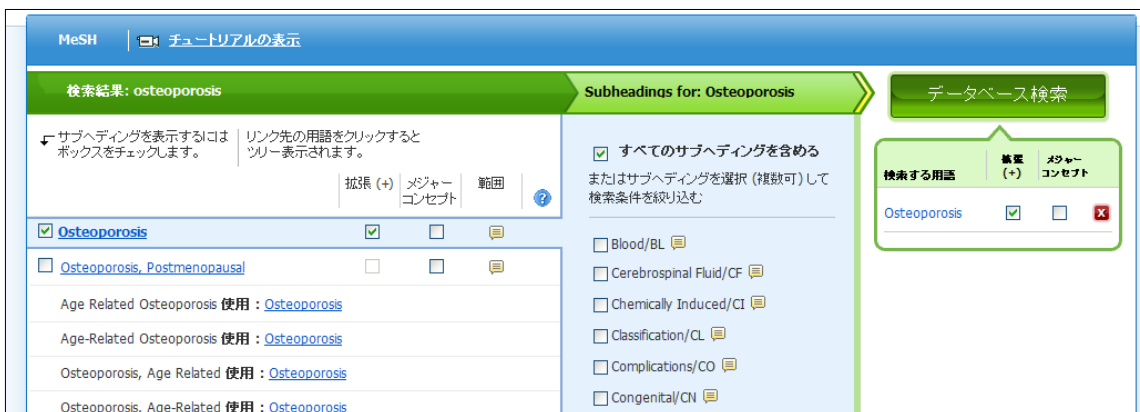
MeSH | チュートリアルの表示

検索結果: osteoporosis

Subheadings for: Osteoporosis

データベース検索

サブヘディングを表示するにはボックスをチェックします。

リンク先の用語をクリックするとツリー表示されます。

| | 拡張 (+) | メジャーコンセプト | 範囲 |
|---|---|---|---|
| Osteoporosis | | | |
| Osteoporosis, Postmenopausal | | | |

Age Related Osteoporosis 使用 : Osteoporosis

Age-Related Osteoporosis 使用 : Osteoporosis

Osteoporosis, Age Related 使用 : Osteoporosis

Osteoporosis, Age-Related 使用 : Osteoporosis

すべてのサブヘディングを含める

またはサブヘディングを選択 (複数可) して検索条件を絞り込む

Blood/BL

Cerebrospinal Fluid/CF

Chemically Induced/CI

Classification/CL

Complications/CO

Congenital/CN

| 検索する用語 | 拡張 (+) | メジャーコンセプト |
|---|---|---|
| Osteoporosis | | |